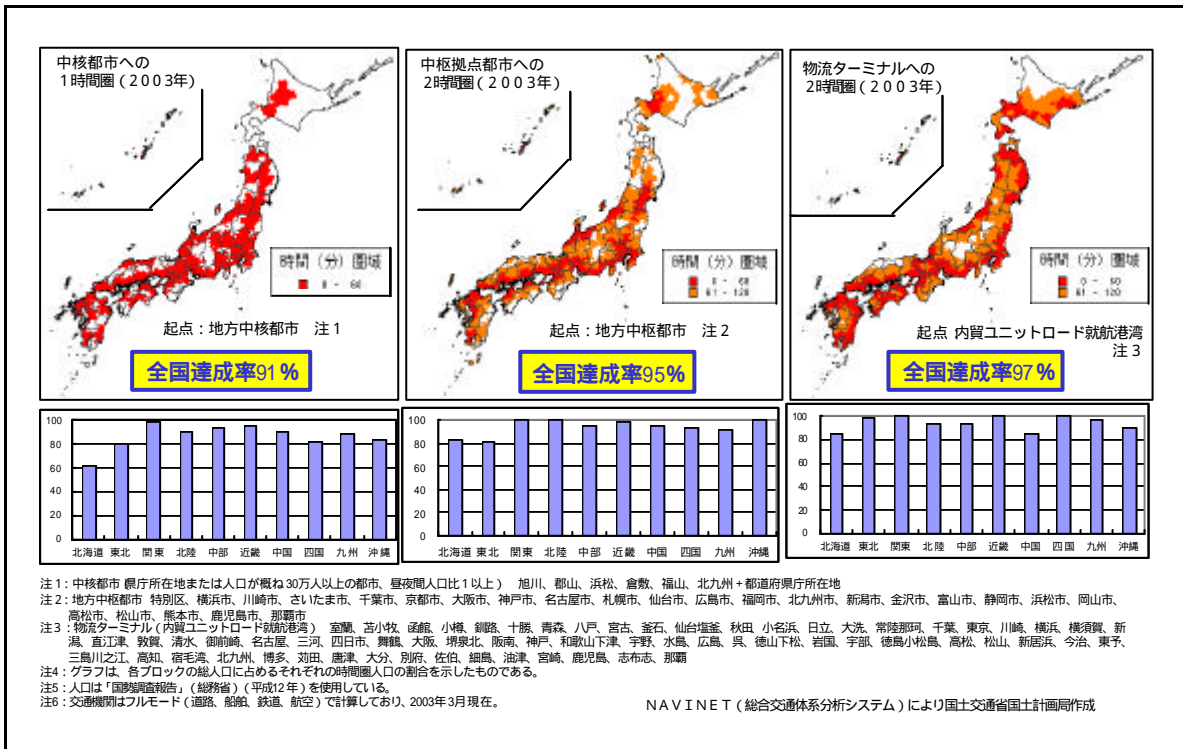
中核都市への
1時間圏（2003年）

時間（分）圏域
0 – 60

起点：地方中核都市　注1

全国達成率91％

中枢拠点都市への
2時間圏（2003年）

時間（分）圏域
0 – 60
61 – 120

起点：地方中枢都市　注2

全国達成率95％

物流ターミナルへの
2時間圏（2003年）

時間（分）圏域
0 – 60
61 – 120

起点 内貿ユニットロード就航港湾
注3

全国達成率97％

100
80
60
40
20
0
北海道 東北 関東 北陸 中部 近畿 中国 四国 九州 沖縄

100
80
60
40
20
0
北海道 東北 関東 北陸 中部 近畿 中国 四国 九州 沖縄

100
80
60
40
20
0
北海道 東北 関東 北陸 中部 近畿 中国 四国 九州 沖縄

注1：中核都市 県庁所在地または人口が概ね30万人以上の都市、昼夜間人口比1以上）　旭川、郡山、浜松、倉敷、福山、北九州＋都道府県庁所在地
注2：地方中枢都市　特別区、横浜市、川崎市、さいたま市、千葉市、京都市、大阪市、神戸市、名古屋市、札幌市、仙台市、広島市、福岡市、北九州市、新潟市、金沢市、富山市、静岡市、浜松市、岡山市、高松市、松山市、熊本市、鹿児島市、那覇市
注3：物流ターミナル（内貿ユニットロード就航港湾）　室蘭、苫小牧、函館、小樽、釧路、十勝、青森、八戸、宮古、釜石、仙台塩釜、秋田、小名浜、日立、大洗、常陸那珂、千葉、東京、川崎、横浜、横須賀、新潟、直江津、敦賀、清水、御前崎、名古屋、三河、四日市、舞鶴、大阪、堺泉北、阪南、神戸、和歌山下津、宇野、水島、広島、呉、徳山下松、岩国、宇部、徳島小松島、高松、松山、新居浜、今治、東予、三島川之江、高知、宿毛湾、北九州、博多、苅田、唐津、大分、別府、佐伯、細島、油津、宮崎、鹿児島、志布志、那覇
注4：グラフは、各ブロックの総人口に占めるそれぞれの時間圏人口の割合を示したものである。
注5：人口は「国勢調査報告」（総務省）（平成12年）を使用している。
注6：交通機関はフルモード（道路、船舶、鉄道、航空）で計算しており、2003年3月現在。

NAVINET（総合交通体系分析システム）により国土交通省国土計画局作成